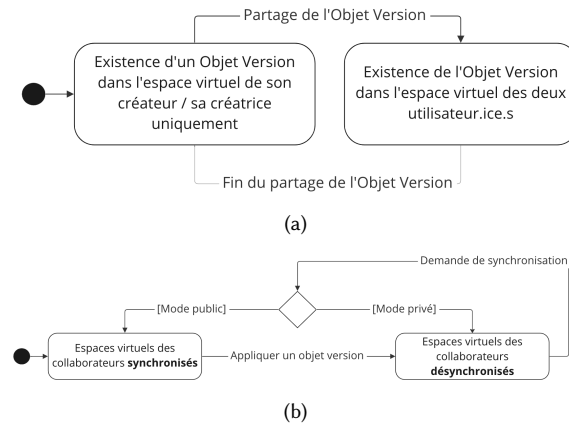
Partage de l'Objet Version

Existence d'un Objet Version dans l'espace virtuel de son créateur / sa créatrice uniquement

Existence de l'Objet Version dans l'espace virtuel des deux utilisateur.ice.s

Fin du partage de l'Objet Version

(a)

Demande de synchronisation

[Mode public]

[Mode privé]

Espaces virtuels des collaborateurs **synchronisés**

Appliquer un objet version

Espaces virtuels des collaborateurs **désynchronisés**

(b)